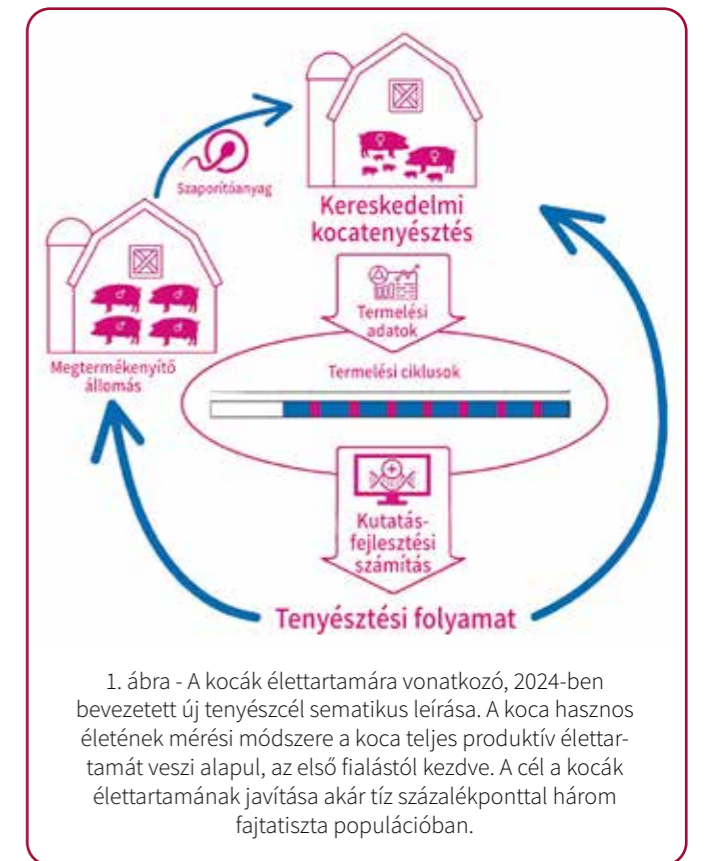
Szaporítóanyag

Kereskedelmi kocatenyésztés

Megtermékenyítő állomás

Termelési adatok

Termelési ciklusok

Kutatás-fejlesztési számítás

Tenyésztési folyamat

1. ábra - A kocák élettartamára vonatkozó, 2024-ben bevezetett új tenyészcél sematikus leírása. A koca hasznos életének mérési módszere a koca teljes produktív élettartamát veszi alapul, az első fialástól kezdve. A cél a kocák élettartamának javítása akár tíz százalékponttal három fajtatiszta populációban.